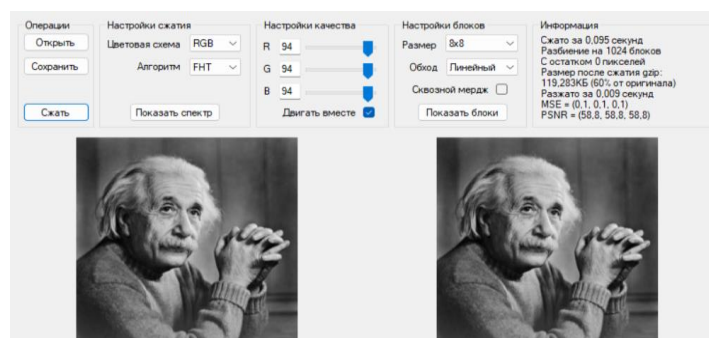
Операции
Открыть
Сохранить
Сжать

Настройки сжатия
Цветовая схема RGB
Алгоритм FHT
Показать спектр

Настройки качества
R 94
G 94
B 94
Двигать вместе

Настройки блоков
Размер 8x8
Обход Линейный
Сквозной мердж
Показать блоки

Информация
Сжато за 0,095 секунд
Разбиение на 1024 блоков
С остатком 0 пикселей
Размер после сжатия gzip: 119,283КБ (60% от оригинала)
Разжато за 0,009 секунд
MSE = (0,1, 0,1, 0,1)
PSNR = (58,8, 58,8, 58,8)